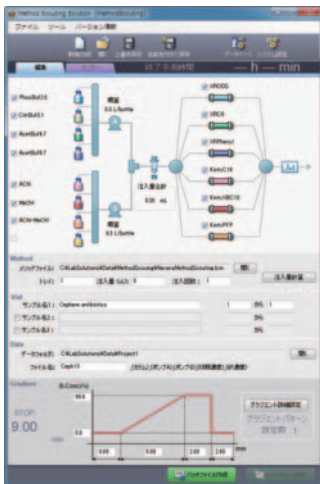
Method Scouting Solution - [MethodScouting]
ファイル ツール バージョン情報

編集
終了予測時間 -- h -- min

PhosBuf2.6
CitrBuf3.1
AcetBuf4.7
AcetBuf5.7

ACN
MeOH
ACN-MeOH

流量
0.5 L/bottle
流量
0.5 L/bottle

注入量合計
0.00 mL

HPODS
HRC8
HPPhenyl
KetoC18
KetoHSC18
KetoPFP

Method
メソッドファイル C:¥LabSolutions¥Data¥Method¥Scouting¥Params¥MethodScouting.lcm 開く
トレイ 1 注入量(uL) 5 注入回数 1 注入量計算

Vial
サンプル名1 Capture antibiotics 1 カ所 1
サンプル名2 0%
サンプル名3 0%

Data
データフォルダ C:¥LabSolutions¥Data¥Project1 開く
ファイル名 Cap610 [カラム] [ポンプA] [ポンプB] [初期濃度] [分濃度]

Gradient
B.Conc(%)
100.0
STOP
9.00
min
0.00
5.00
2.00
2.00
グラジエント詳細設定
グラジエントパターン
設定数 1

バッチファイル作成